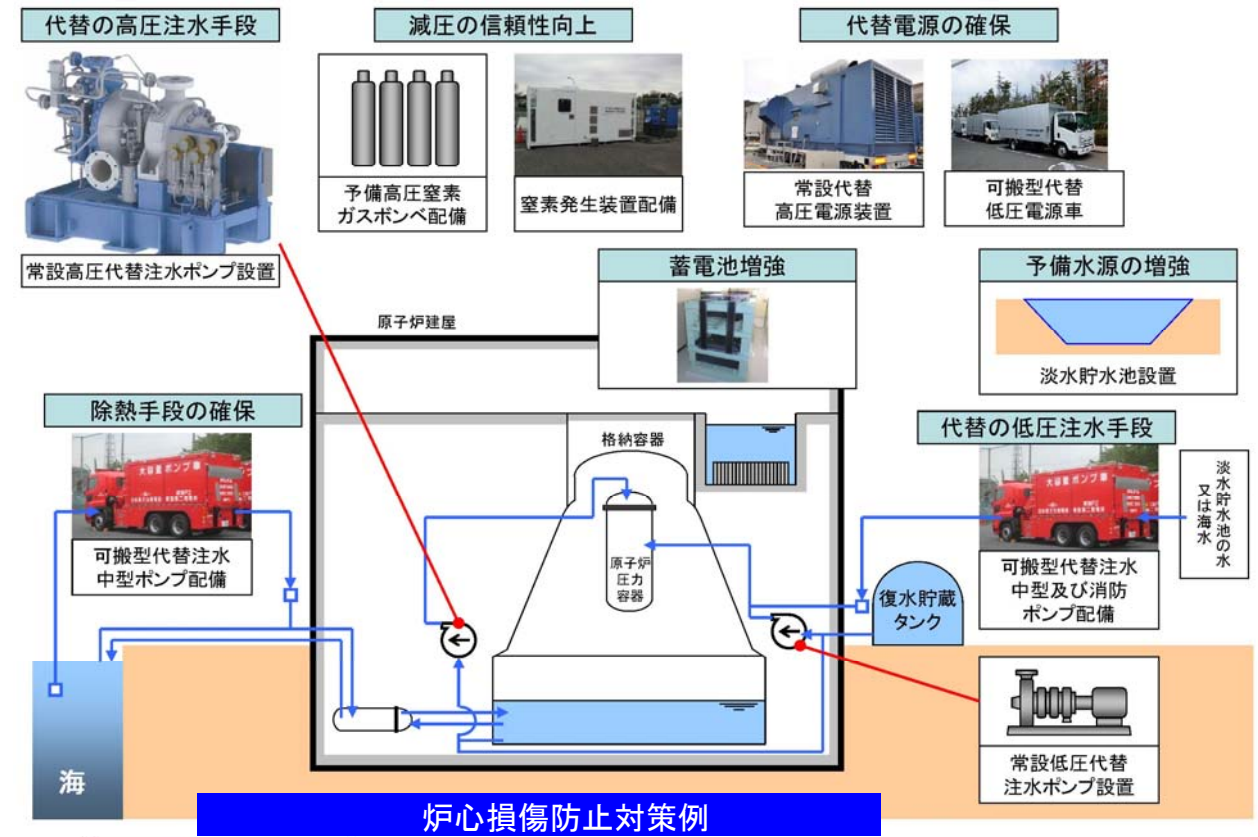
代替の高圧注水手段

常設高圧代替注水ポンプ設置

減圧の信頼性向上

予備高圧窒素ガスボンベ配備

窒素発生装置配備

代替電源の確保

常設代替高圧電源装置

可搬型代替低圧電源車

蓄電池増強

予備水源の増強

淡水貯水池設置

原子炉建屋

除熱手段の確保

大容量ポンプ車

可搬型代替注水中型ポンプ配備

格納容器

原子炉圧力容器

代替の低圧注水手段

大容量ポンプ車

淡水貯水池の水又は海水

可搬型代替注水中型及び消防ポンプ配備

復水貯蔵タンク

常設低圧代替注水ポンプ設置

海

炉心損傷防止対策例